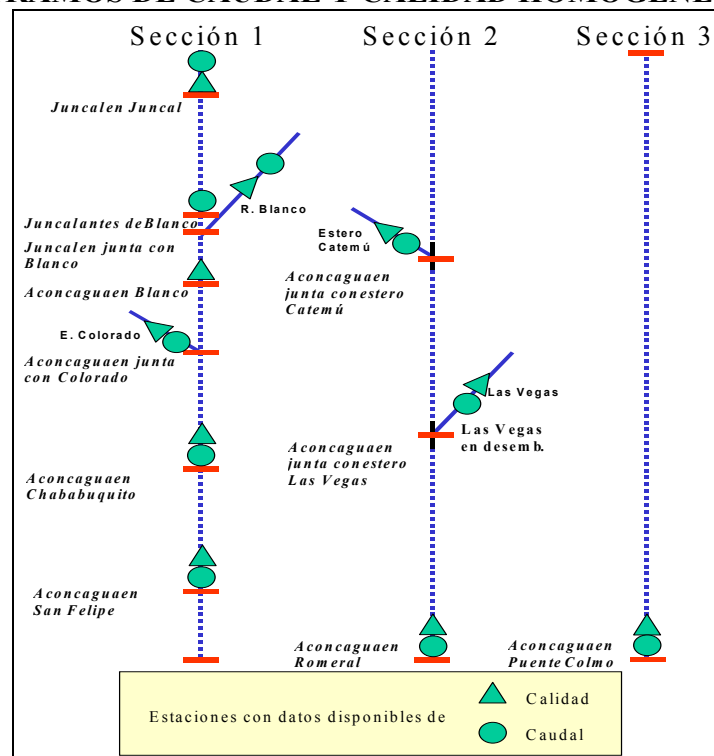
RAMOS DE CAUDAL Y CALIDAD HOMOGENE

Sección 1

Sección 2

Sección 3

Juncalen Juncal

R. Blanco

Juncalantes deBlanco

Juncalen junta con Blanco

Aconcaguaen Blanco

E. Colorado

Aconcaguaen junta con Colorado

Aconcaguaen Chababuquito

Aconcaguaen San Felipe

Estero Catemú

Aconcaguaen junta conestero Catemú

Las Vegas

Las Vegas en desemb.

Aconcaguaen junta conestero Las Vegas

Aconcaguaen Romeral

Aconcaguaen Puente Colmo

Estaciones con datos disponibles de

Calidad

Caudal